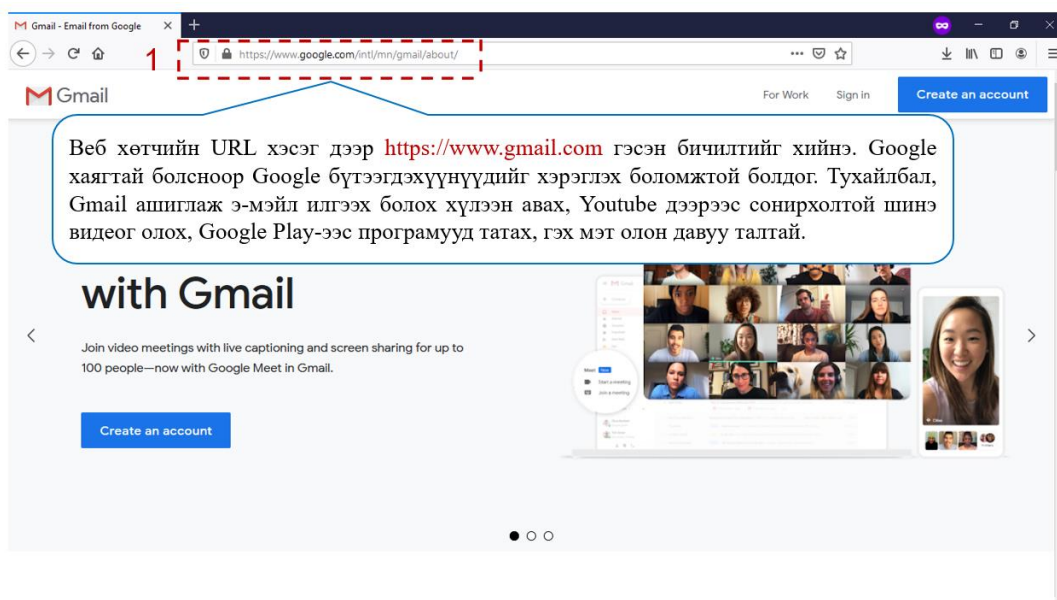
Gmail - Email from Google

1

https://www.google.com/intl/mn/gmail/about/

Gmail

For Work

Sign in

Create an account

Веб хөтчийн URL хэсэг дээр https://www.gmail.com гэсэн бичилтийг хийнэ. Google хаягтай болсноор Google бүтээгдэхүүнүүдийг хэрэглэх боломжтой болдог. Тухайлбал, Gmail ашиглаж э-мэйл илгээх болох хүлээн авах, Youtube дээрээс сонирхолтой шинэ видеог олох, Google Play-ээс програмууд татах, гэх мэт олон давуу талтай.

with Gmail

Join video meetings with live captioning and screen sharing for up to 100 people—now with Google Meet in Gmail.

Create an account

Meet New

Start a meeting

Join a meeting